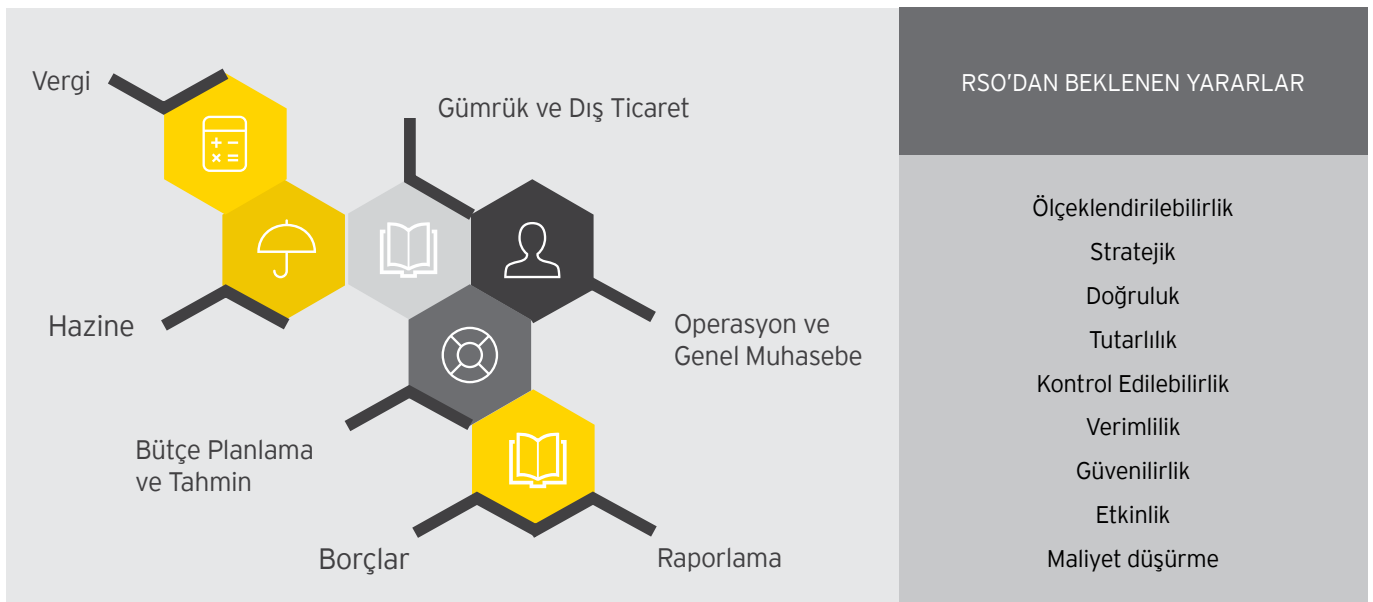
Vergi

Gümrük ve Dış Ticaret

Hazine

Operasyon ve Genel Muhasebe

Bütçe Planlama ve Tahmin

Borçlar

Raporlama

RSO'DAN BEKLENEN YARARLAR

Ölçeklendirilebilirlik
Stratejik
Doğruluk
Tutarlılık
Kontrol Edilebilirlik
Verimlilik
Güvenilirlik
Etkinlik
Maliyet düşürme